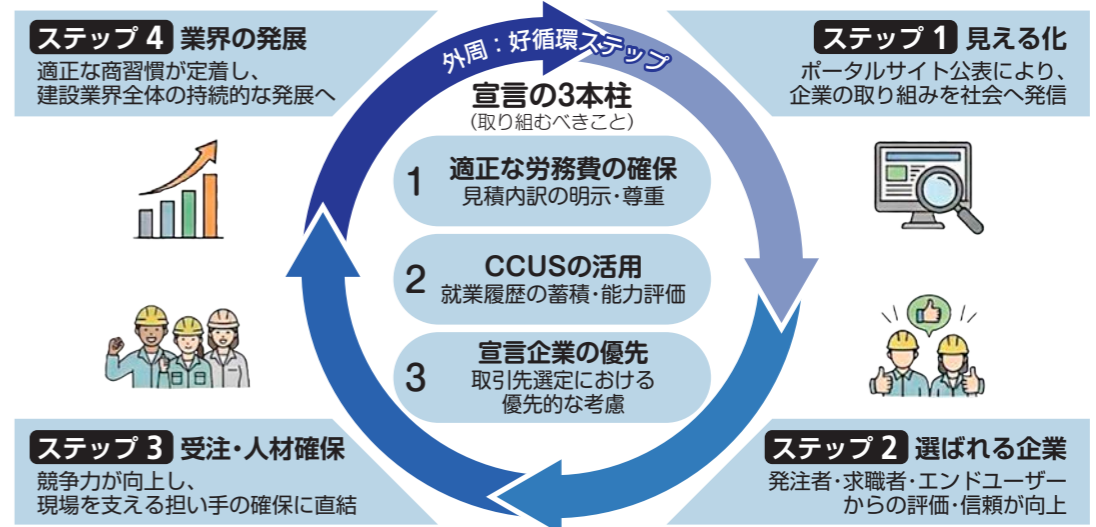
ステップ 4 業界の発展
適正な商習慣が定着し、建設業界全体の持続的な発展へ

外周：好循環ステップ

ステップ 1 見える化
ポータルサイト公表により、企業の取り組みを社会へ発信

宣言の3本柱
（取り組むべきこと）

1 適正な労務費の確保
見積内訳の明示・尊重

2 CCUSの活用
就業履歴の蓄積・能力評価

3 宣言企業の優先
取引先選定における優先的な考慮

ステップ 3 受注・人材確保
競争力が向上し、現場を支える担い手の確保に直結

ステップ 2 選ばれる企業
発注者・求職者・エンドユーザーからの評価・信頼が向上